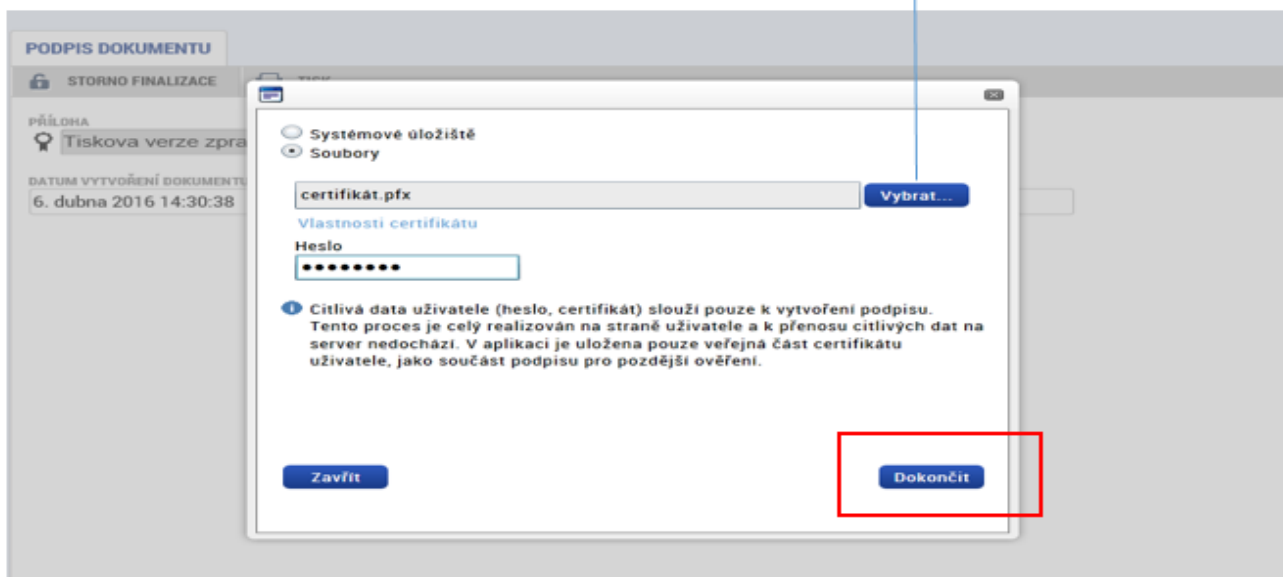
PODPIS DOKUMENTU

STORNO FINALIZACE

TISK

PŘÍLOHA

Tiskova verze zpra

DATUM VYTVOŘENÍ DOKUMENTU

6. dubna 2016 14:30:38

Systémové úložiště

Soubory

certifikát.pfx

Vybrat...

Vlastnosti certifikátu

Heslo

•••••••••

Citlivá data uživatele (heslo, certifikát) slouží pouze k vytvoření podpisu. Tento proces je celý realizován na straně uživatele a k přenosu citlivých dat na server nedochází. V aplikaci je uložena pouze veřejná část certifikátu uživatele, jako součást podpisu pro pozdější ověření.

Zavřít

Dokončit